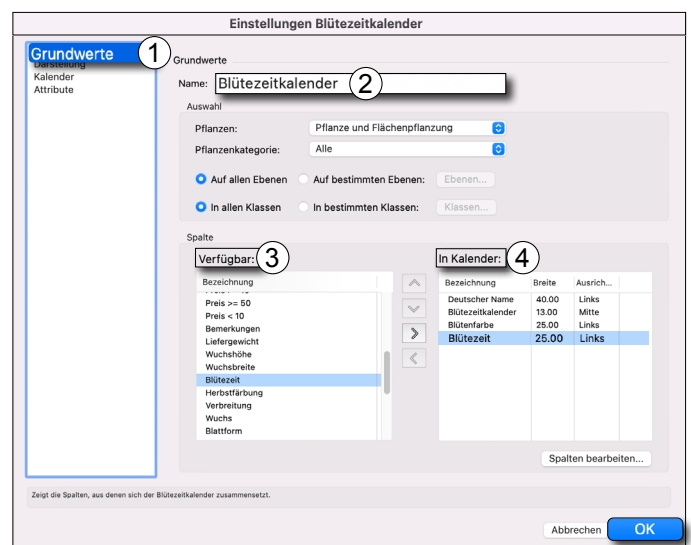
Einstellungen Blütezeitkalender

Grundwerte
Darstellung
Kalender
Attribute

1

Grundwerte

Name: Blütezeitkalender 2

Auswahl

Pflanzen: Pflanze und Flächenpflanzung

Pflanzenkategorie: Alle

Auf allen Ebenen
Auf bestimmten Ebenen:
Ebenen...

In allen Klassen
In bestimmten Klassen:
Klassen...

Spalte

Verfügbar: 3

| Bezeichnung |
|---|
| Preis >= 50 |
| Preis < 10 |
| Bemerkungen |
| Liefergewicht |
| Wuchshöhe |
| Wuchsbreite |
| Blütezeit |
| Herbstfärbung |
| Verbreitung |
| Wuchs |
| Blattform |

In Kalender: 4

| Bezeichnung | Breite | Ausrich... |
|---|---|---|
| Deutscher Name | 40.00 | Links |
| Blütezeitkalender | 13.00 | Mitte |
| Blütenfarbe | 25.00 | Links |
| Blütezeit | 25.00 | Links |

Spalten bearbeiten...

Zeigt die Spalten, aus denen sich der Blütezeitkalender zusammensetzt.

Abbrechen
OK